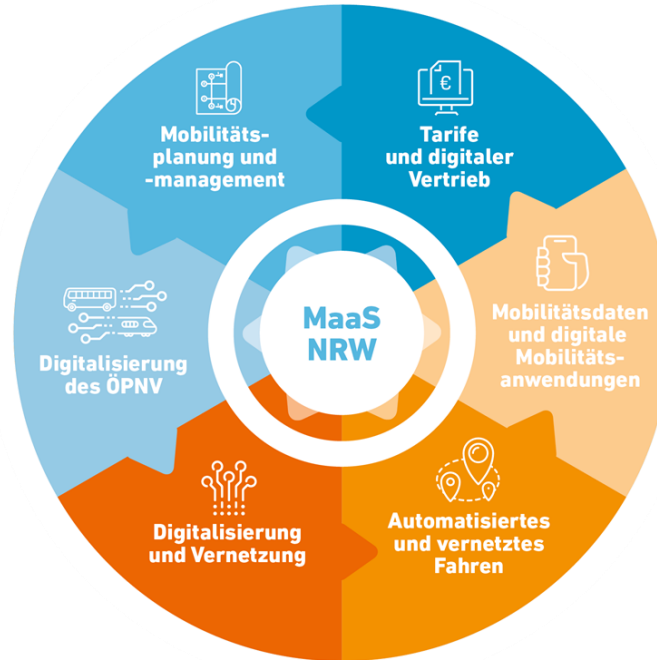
Mobilitäts-
planung und
-management

€

Tarife
und digitaler
Vertrieb

MaaS
NRW

Digitalisierung
des ÖPNV

Mobilitätsdaten
und digitale
Mobilitäts-
anwendungen

Digitalisierung
und Vernetzung

Automatisiertes
und vernetztes
Fahren